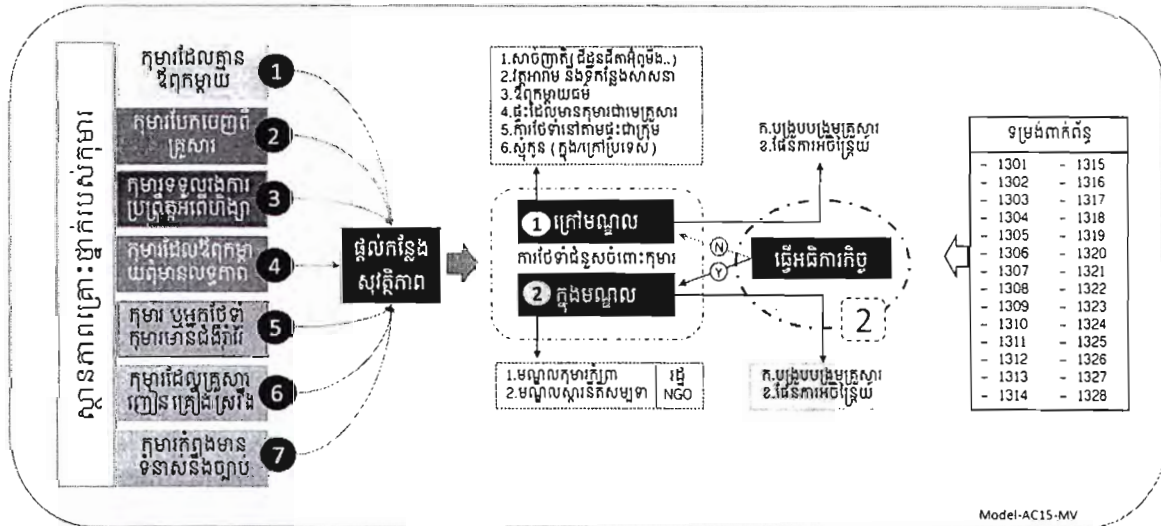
ស្ថានភាពគ្រោះថ្នាក់របស់កុមារ

កុមារដែលគ្មានឪពុកម្តាយ 1

កុមារបែកចេញពីគ្រួសារ 2

កុមាររងគ្រោះដោយការប្រព្រឹត្តអំពើហិង្សា 3

កុមារដែលឪពុកម្តាយពុំមានលទ្ធភាព 4

កុមារ ឬអ្នកថែទាំកុមារមានជំងឺរ៉ាំរ៉ៃ 5

កុមារដែលគ្រួសារញៀនគ្រឿងស្រវឹង 6

កុមារកំពុងមានទំនាស់នឹងច្បាប់ 7

ផ្តល់កន្លែងសុវត្ថិភាព

1.សាច់ញាតិ (ជីដូនជីតាអ៊ំពូមីង..)
2.វត្តអារាម និងទីកន្លែងសាសនា
3.ឪពុកម្តាយធម៌
4.ផ្ទះដែលមានកុមារជាមេគ្រួសារ
5.ការថែទាំនៅតាមផ្ទះជាក្រុម
6.សុំកូន (ក្នុង/ក្រៅប្រទេស)

1 ក្រៅមណ្ឌល

ការថែទាំជំនួសចំពោះកុមារ

2 ក្នុងមណ្ឌល

N

Y

ធ្វើអធិការកិច្ច

ក.បង្រួបបង្រួមគ្រួសារ
ខ.ផែនការអេចិន្ត្រៃយ៍

2

1.មណ្ឌលកុមារកំព្រា | រដ្ឋ
2.មណ្ឌលស្តារនីតិសម្បទា | NGO

ក.បង្រួបបង្រួមគ្រួសារ
ខ.ផែនការអេចិន្ត្រៃយ៍

ទម្រង់ពាក់ព័ន្ធ

| | |
|---|---|
| - 1301 | - 1315 |
| - 1302 | - 1316 |
| - 1303 | - 1317 |
| - 1304 | - 1318 |
| - 1305 | - 1319 |
| - 1306 | - 1320 |
| - 1307 | - 1321 |
| - 1308 | - 1322 |
| - 1309 | - 1323 |
| - 1310 | - 1324 |
| - 1311 | - 1325 |
| - 1312 | - 1326 |
| - 1313 | - 1327 |
| - 1314 | - 1328 |

Model-AC15-MV